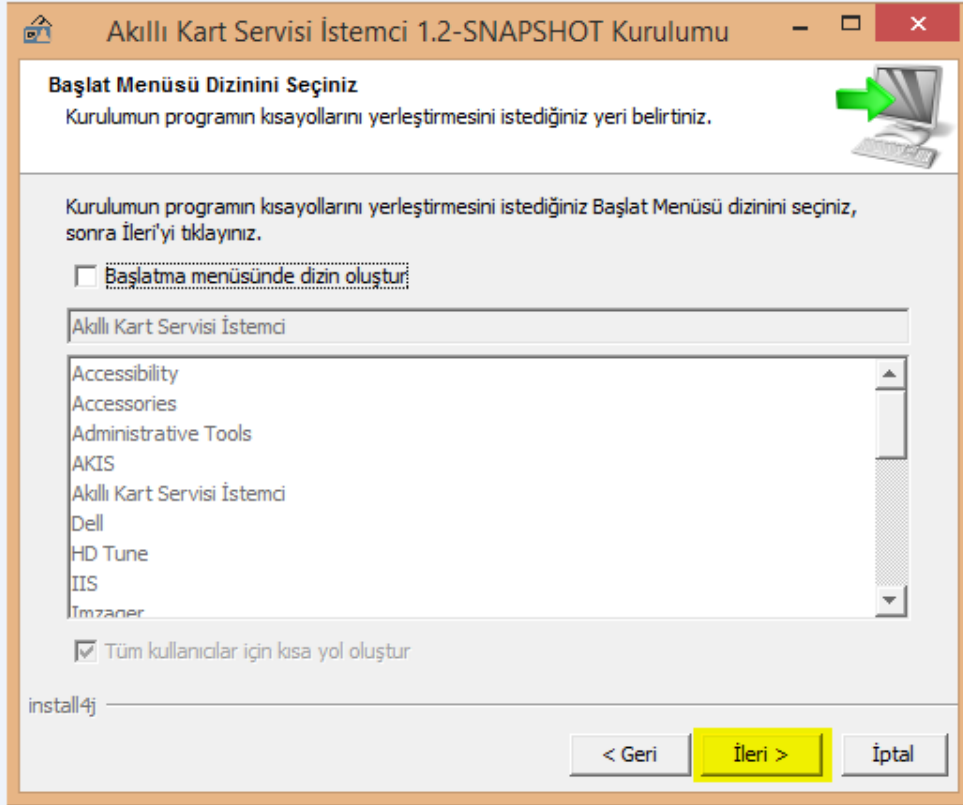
Akıllı Kart Servisi İstemci 1.2-SNAPSHOT Kurulumu

Başlat Menüsü Dizinini Seçiniz
Kurulumun programın kısayollarını yerleştirmesini istediğiniz yeri belirtiniz.

Kurulumun programın kısayollarını yerleştirmesini istediğiniz Başlat Menüsü dizinini seçiniz, sonra İleri'yi tıklayınız.

Başlatma menüsünde dizin oluştur

Akıllı Kart Servisi İstemci

Accessibility
Accessories
Administrative Tools
AKIS
Akıllı Kart Servisi İstemci
Dell
HD Tune
IIS
Imzager

Tüm kullanıcılar için kısa yol oluştur

install4j

< Geri
İleri >
İptal